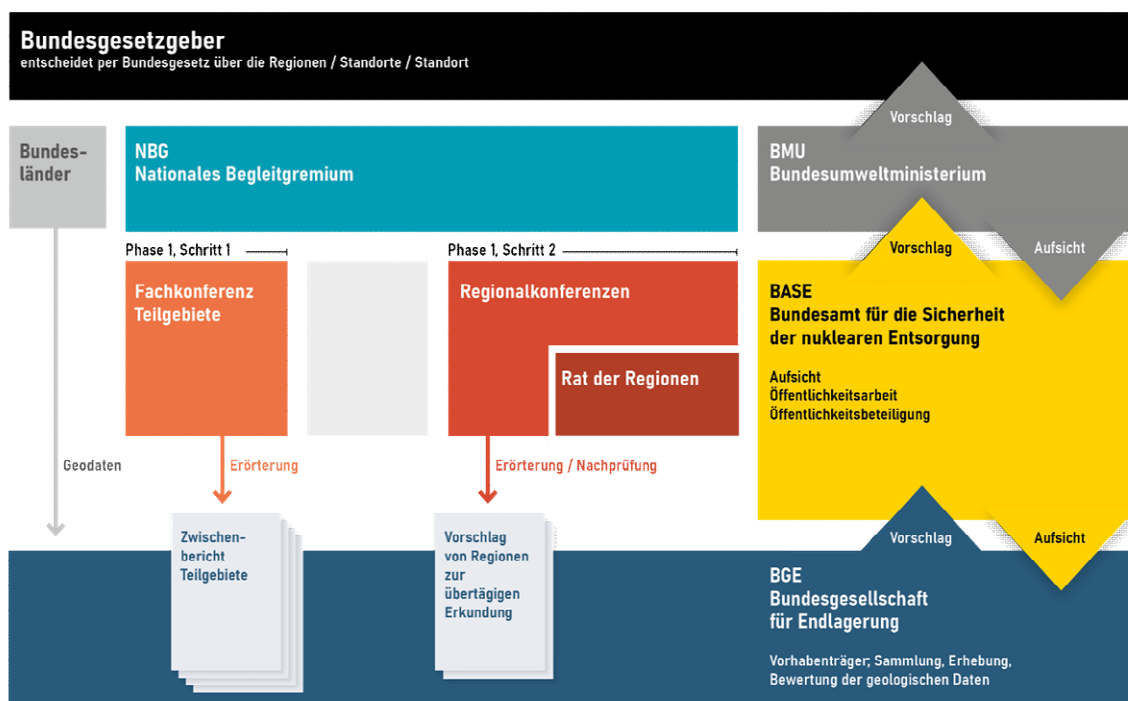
Bundesgesetzgeber
entscheidet per Bundesgesetz über die Regionen / Standorte / Standort

Vorschlag

Bundesländer

NBG
Nationales Begleitgremium

BMU
Bundesumweltministerium

Phase 1, Schritt 1

Phase 1, Schritt 2

Vorschlag

Aufsicht

Fachkonferenz Teilgebiete

Regionalkonferenzen

Rat der Regionen

BASE
Bundesamt für die Sicherheit der nuklearen Entsorgung

Aufsicht
Öffentlichkeitsarbeit
Öffentlichkeitsbeteiligung

Geodaten

Erörterung

Erörterung / Nachprüfung

Zwischenbericht Teilgebiete

Vorschlag von Regionen zur übertägigen Erkundung

Vorschlag

Aufsicht

BGE
Bundesgesellschaft für Endlagerung

Vorhabenträger; Sammlung, Erhebung, Bewertung der geologischen Daten